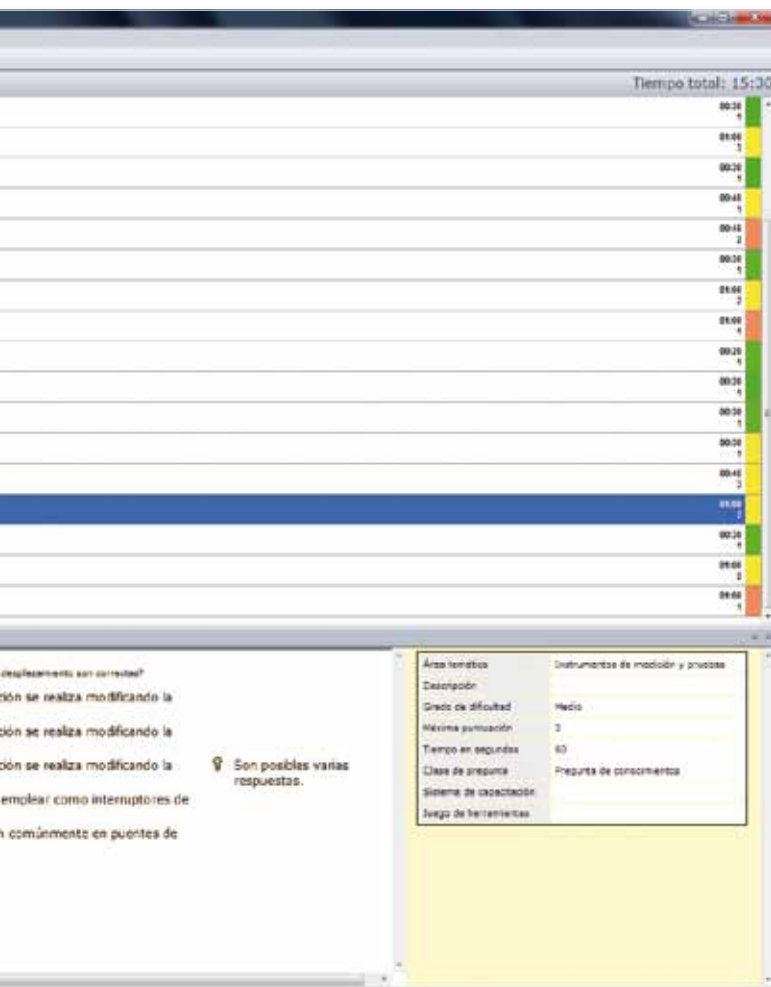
Tiempo total: 15:30

00:30
1
01:00
3
00:30
1
00:45
1
00:45
2
00:30
1
01:00
2
01:00
1
00:20
1
00:20
1
00:30
1
00:30
1
00:45
3
01:00
2
00:20
1
01:00
2
01:00
1

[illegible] desplazamiento son correctas?
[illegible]ción se realiza modificando la
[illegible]ción se realiza modificando la
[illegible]ción se realiza modificando la
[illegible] emplear como interruptores de
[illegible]n comúnmente en puentes de

Son posibles varias respuestas.

| Área temática | Instrumentos de medición y pruebas |
|---|---|
| Descripción | |
| Grado de dificultad | Medio |
| Máxima puntuación | 3 |
| Tiempo en segundos | 60 |
| Clase de pregunta | Pregunta de conocimientos |
| Sistema de capacitación | |
| Juego de herramientas | |